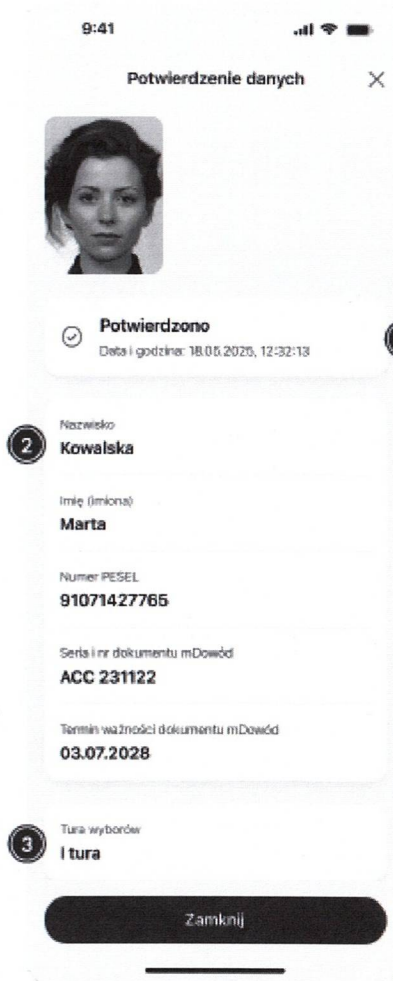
9:41

Potwierdzenie danych ×

Potwierdzono
Data i godzina: 18.05.2025, 12:32:13

2
Nazwisko
Kowalska

Imię (imiona)
Marta

Numer PESEL
91071427765

Seria i nr dokumentu mDowód
ACC 231122

Termin ważności dokumentu mDowód
03.07.2028

3
Tura wyborów
I tura

Zamknij